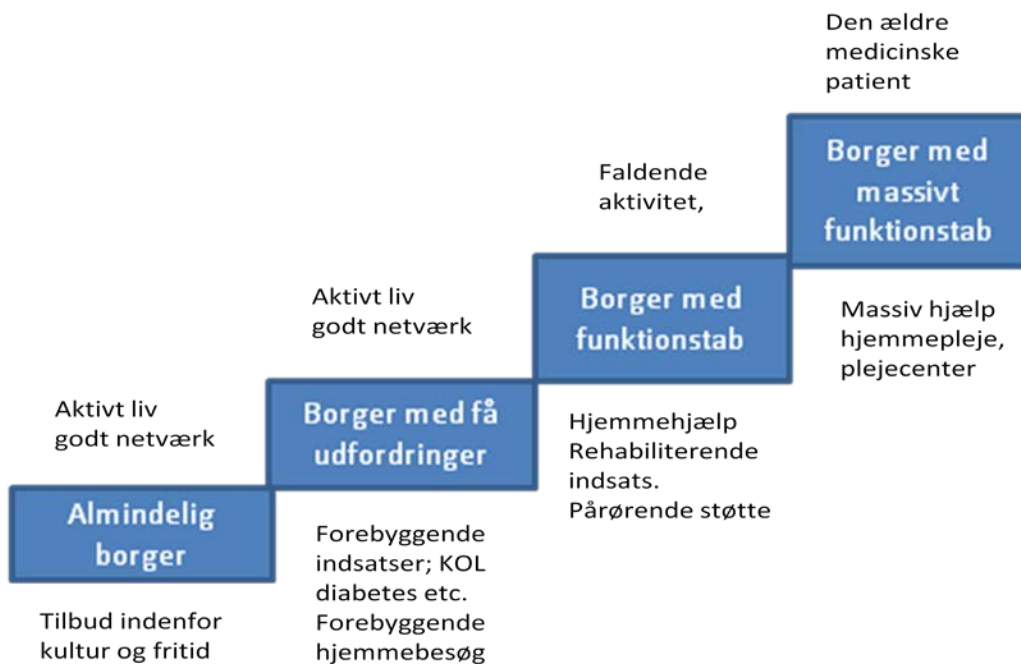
Aktivt liv
godt netværk

Almindelig borger

Tilbud indenfor kultur og fritid

Aktivt liv
godt netværk

Borger med få udfordringer

Forebyggende indsatser; KOL diabetes etc.
Forebyggende hjemmebesøg

Faldende aktivitet,

Borger med funktionstab

Hjemmehjælp
Rehabiliterende indsats.
Pårørende støtte

Den ældre medicinske patient

Borger med massivt funktionstab

Massiv hjælp hjemmepleje, plejecenter